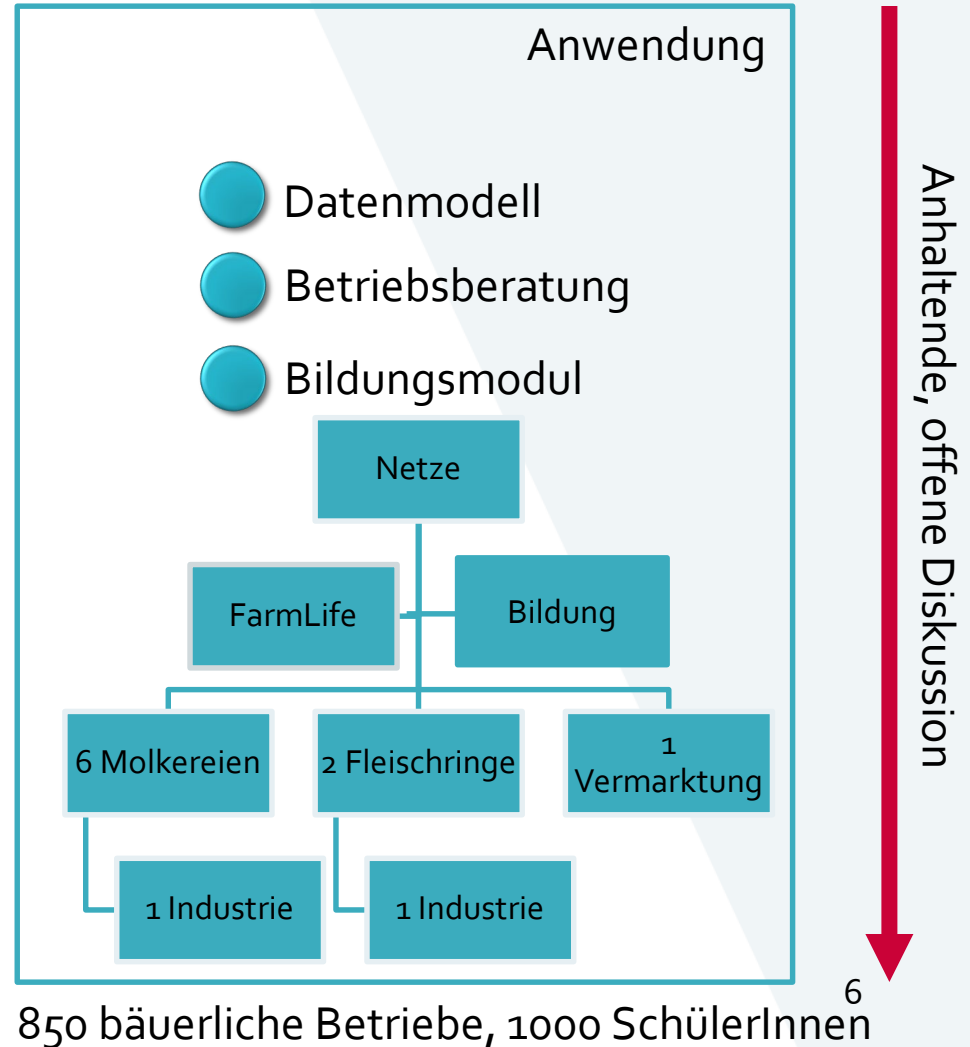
Anwendung

Datenmodell

Betriebsberatung

Bildungsmodul

Netze

FarmLife

Bildung

6 Molkereien

2 Fleischringe

1 Vermarktung

1 Industrie

1 Industrie

Anhaltende, offene Diskussion

6

850 bäuerliche Betriebe, 1000 SchülerInnen